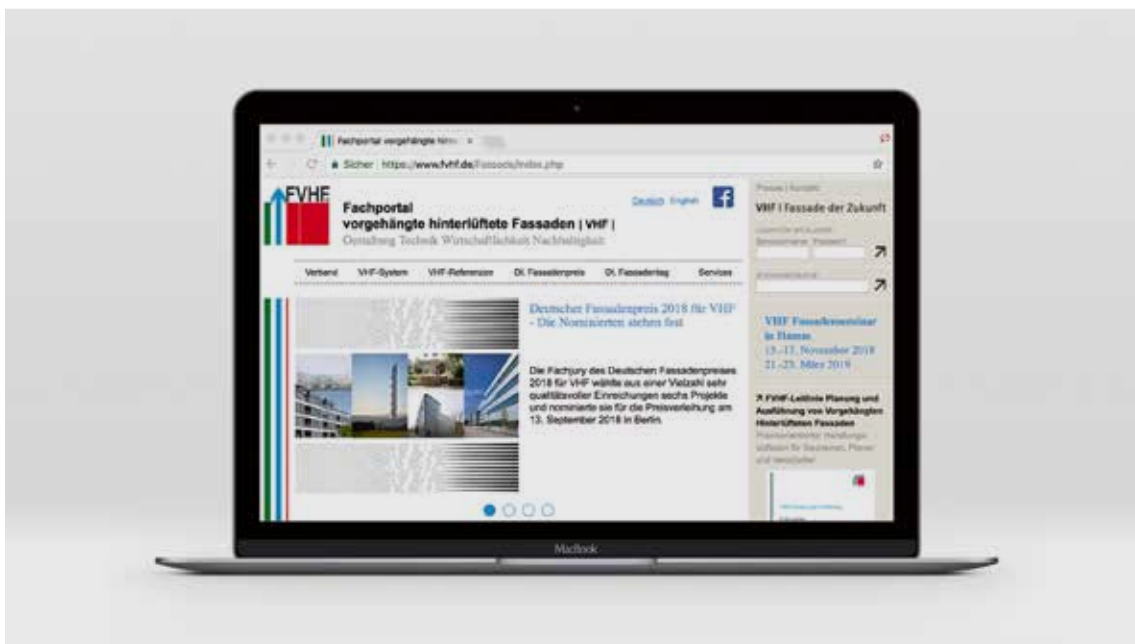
Fachportal vorgehängte hinte ×

Sicher | https://www.fvhf.de/Fassade/index.php

FVHF

Fachportal
vorgehängte hinterlüftete Fassaden | VHF |
Gestaltung Technik Wirtschaftlichkeit Nachhaltigkeit

Deutsch English

Verband VHF-System VHF-Referenzen Dt. Fassadenpreis Dt. Fassadentag Services

Deutscher Fassadenpreis 2018 für VHF - Die Nominierten stehen fest

Die Fachjury des Deutschen Fassadenpreises 2018 für VHF wählte aus einer Vielzahl sehr qualitätvoller Einreichungen sechs Projekte und nominierte sie für die Preisverleihung am 13. September 2018 in Berlin.

Presse | Kontakt

VHF | Fassade der Zukunft

Benutzername Passwort

VHF Fassadenseminar in Hamm
15.-17. November 2018
21.-23. März 2019

↗ FVHF-Leitlinie Planung und Ausführung von Vorgehängten Hinterlüfteten Fassaden
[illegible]

MacBook